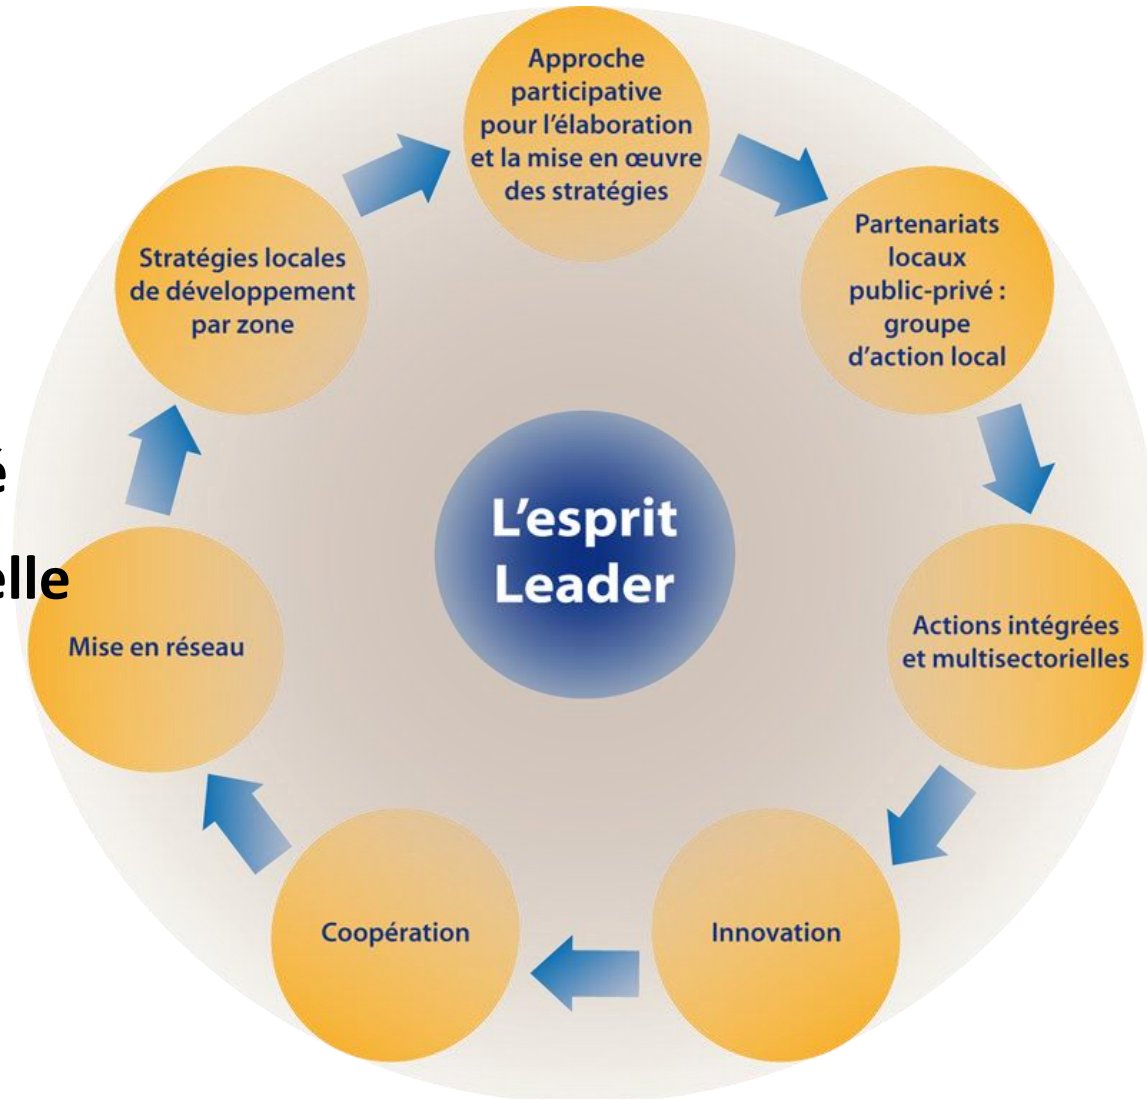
L'esprit Leader

Approche participative pour l'élaboration et la mise en œuvre des stratégies

Partenariats locaux public-privé : groupe d'action local

Actions intégrées et multisectorielles

Innovation

Coopération

Mise en réseau

Stratégies locales de développement par zone

é

elle